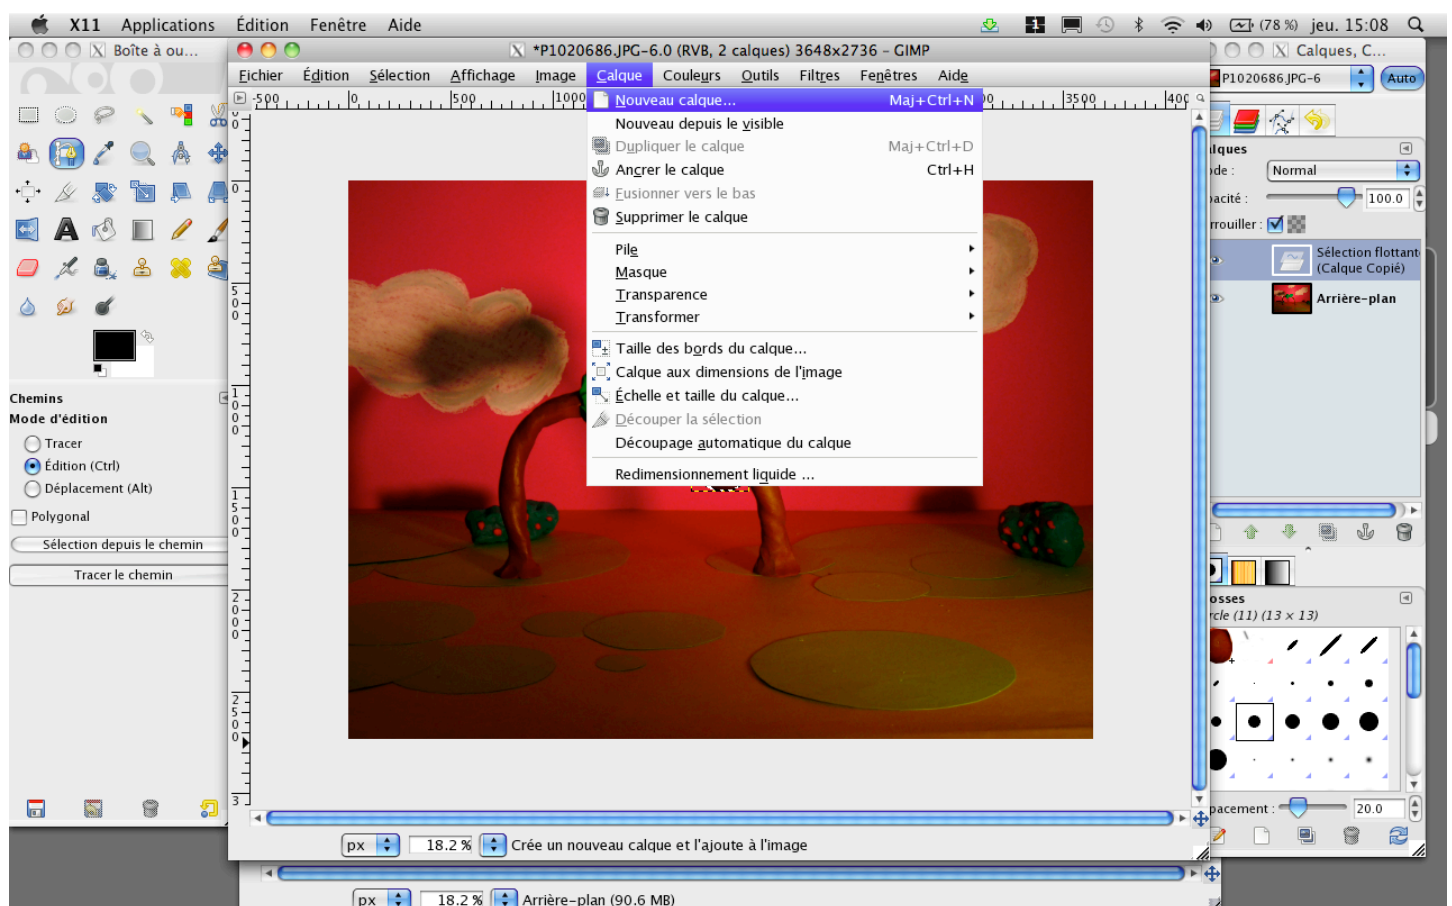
X11 Applications Édition Fenêtre Aide (78 %) jeu. 15:08

Boîte à ou...

*P1020686.JPG-6.0 (RVB, 2 calques) 3648x2736 – GIMP

Calques, C...

Fichier Édition Sélection Affichage Image Calque Couleurs Outils Filtres Fenêtres Aide

Nouveau calque... Maj+Ctrl+N
Nouveau depuis le visible
Dupliquer le calque Maj+Ctrl+D
Ancrer le calque Ctrl+H
Fusionner vers le bas
Supprimer le calque

Pile
Masque
Transparence
Transformer

Taille des bords du calque...
Calque aux dimensions de l'image
Échelle et taille du calque...
Découper la sélection
Découpage automatique du calque

Redimensionnement liquide ...

P1020686.JPG-6 Auto

lques
de : Normal
acité : 100.0
rouiller :
Sélection flottante (Calque Copié)
Arrière-plan

osses
rcle (11) (13 × 13)
pacement : 20.0

Chemins
Mode d'édition
Tracer
Édition (Ctrl)
Déplacement (Alt)
Polygonal
Sélection depuis le chemin
Tracer le chemin

px 18.2 % Crée un nouveau calque et l'ajoute à l'image

px 18.2 % Arrière-plan (90.6 MB)